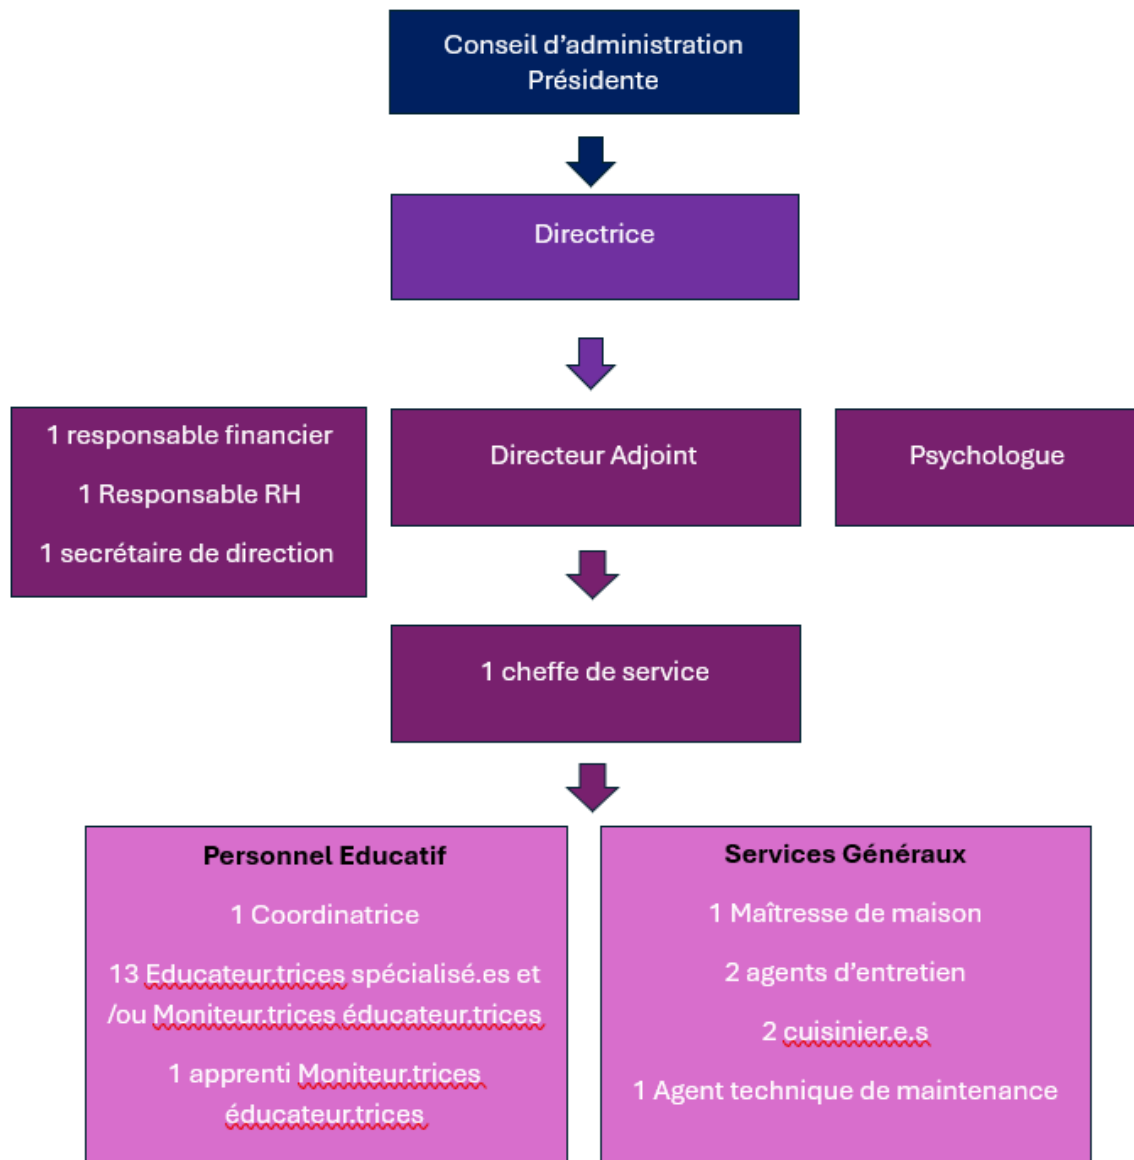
Conseil d’administration
Présidente

Directrice

1 responsable financier

1 Responsable RH

1 secrétaire de direction

Directeur Adjoint

Psychologue

1 cheffe de service

Personnel Educatif

1 Coordinatrice

13 Educateur.trices spécialisé.es et /ou Moniteur.trices éducateur.trices

1 apprenti Moniteur.trices éducateur.trices

Services Généraux

1 Maîtresse de maison

2 agents d’entretien

2 cuisinier.e.s

1 Agent technique de maintenance